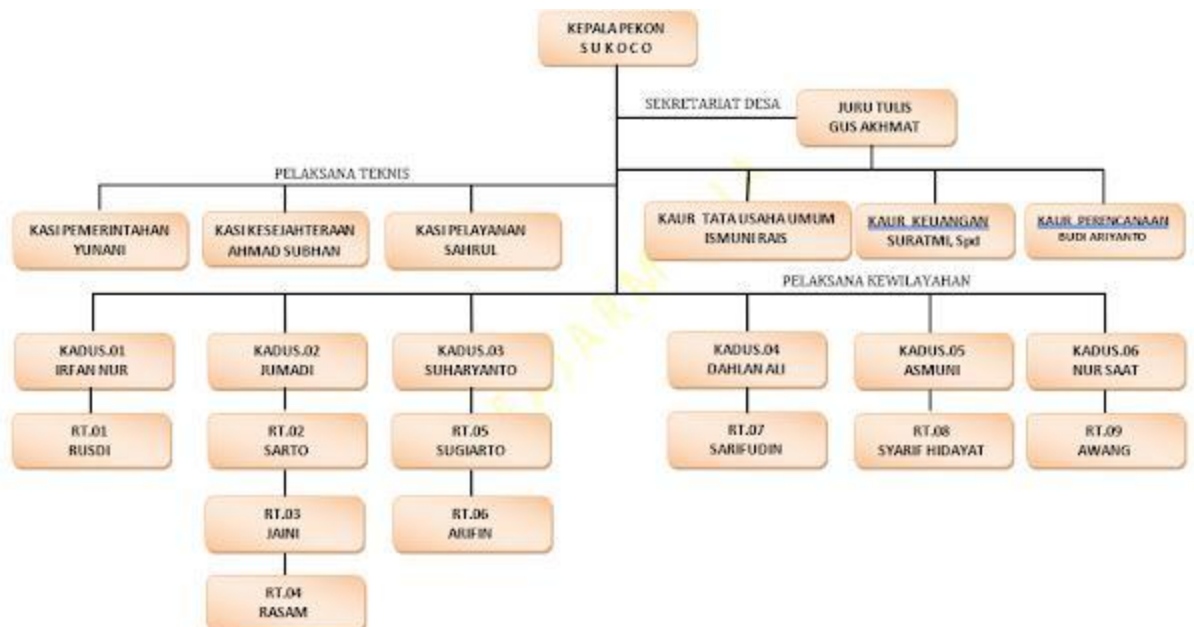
KEPALA PEKON
S U K O C O

SEKRETARIAT DESA

JURU TULIS
GUS AKHMAT

PELAKSANA TEKNIS

KASI PEMERINTAHAN
YUNANI

KASI KESEJAHTERAAN
AHMAD SUBHAN

KASI PELAYANAN
SAHRUL

KAUR TATA USAHA UMUM
ISMUNI RAIS

KAUR KEUANGAN
SURATMI, Spd

KAUR PERENCANAAN
BUDI ARIYANTO

PELAKSANA KEWILAYAHAN

KADUS.01
IRFAN NUR

RT.01
RUSDI

KADUS.02
JUMADI

RT.02
SARTO

RT.03
JAINI

RT.04
RASAM

KADUS.03
SUHARYANTO

RT.05
SUGIARTO

RT.06
ARIFIN

KADUS.04
DAHLAN ALI

RT.07
SARIFUDIN

KADUS.05
ASMUNI

RT.08
SYARIF HIDAYAT

KADUS.06
NUR SAAT

RT.09
AWANG